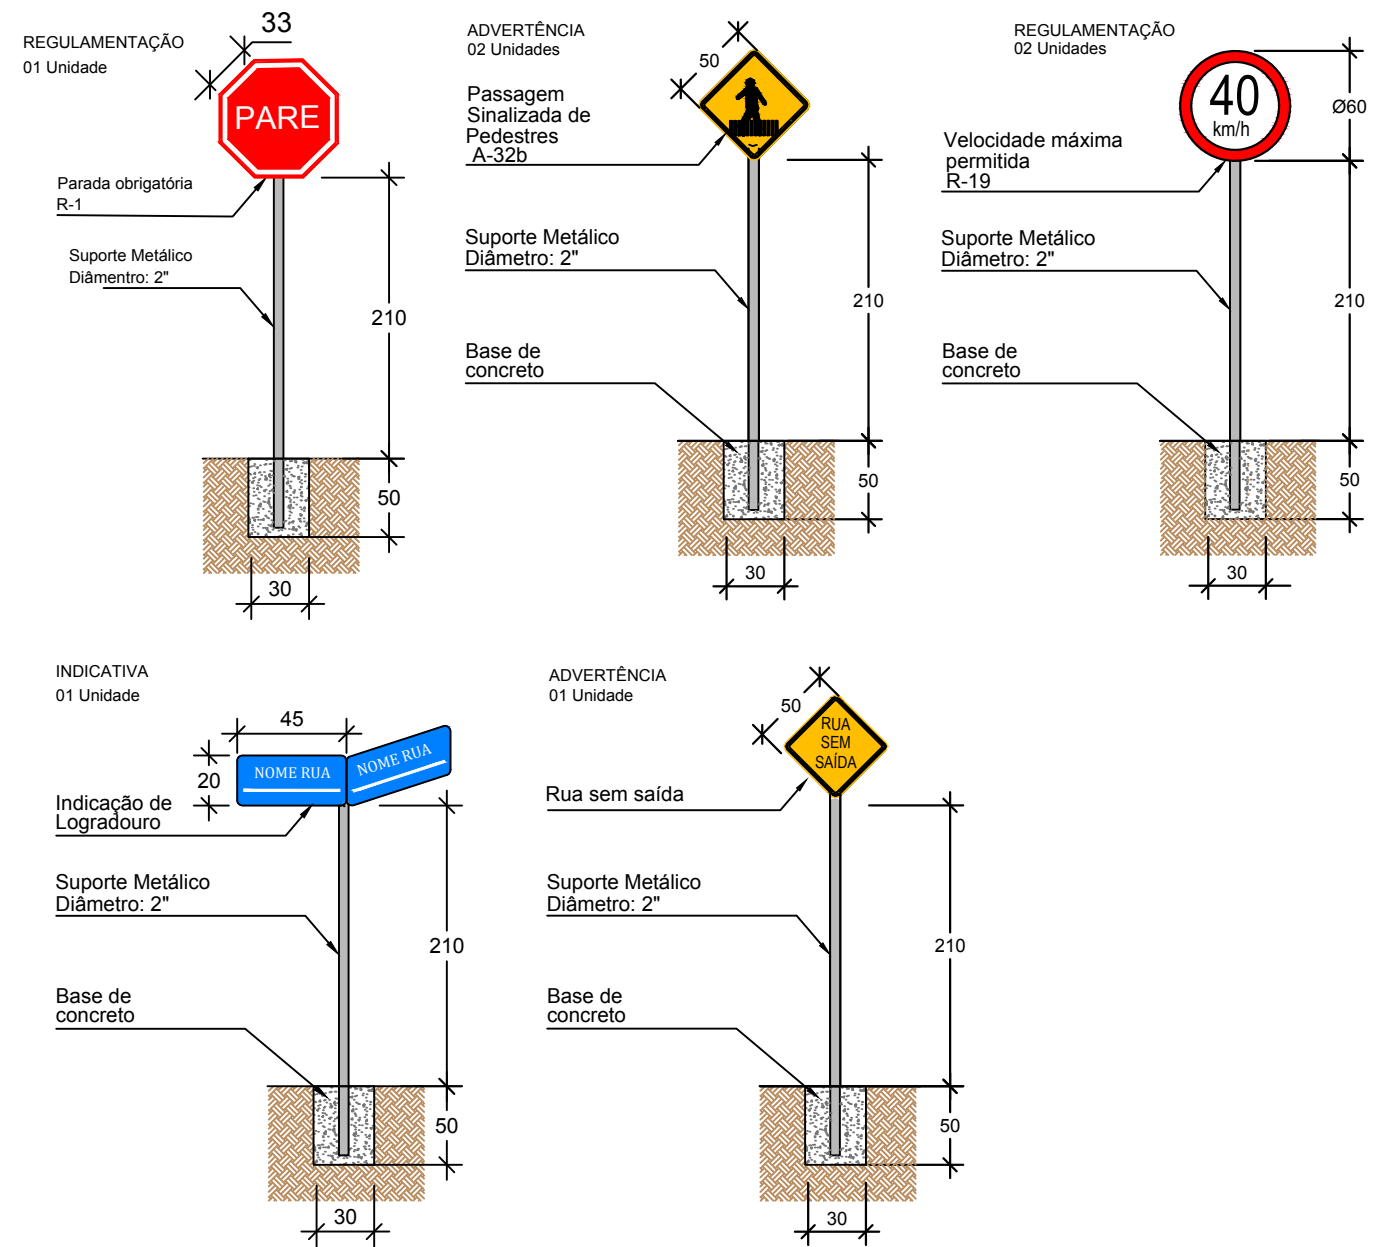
REGULAMENTAÇÃO
01 Unidade

33

PARE

Parada obrigatória
R-1

Suporte Metálico
Diâmentro: 2"

210

50

30

ADVERTÊNCIA
02 Unidades

50

Passagem
Sinalizada de
Pedestres
A-32b

Suporte Metálico
Diâmetro: 2"

210

Base de
concreto

50

30

REGULAMENTAÇÃO
02 Unidades

40
km/h

Ø60

Velocidade máxima
permitida
R-19

Suporte Metálico
Diâmetro: 2"

210

Base de
concreto

50

30

INDICATIVA
01 Unidade

45

20

NOME RUA

NOME RUA

Indicação de
Logradouro

Suporte Metálico
Diâmetro: 2"

210

Base de
concreto

50

30

ADVERTÊNCIA
01 Unidade

50

RUA
SEM
SAÍDA

Rua sem saída

Suporte Metálico
Diâmetro: 2"

210

Base de
concreto

50

30